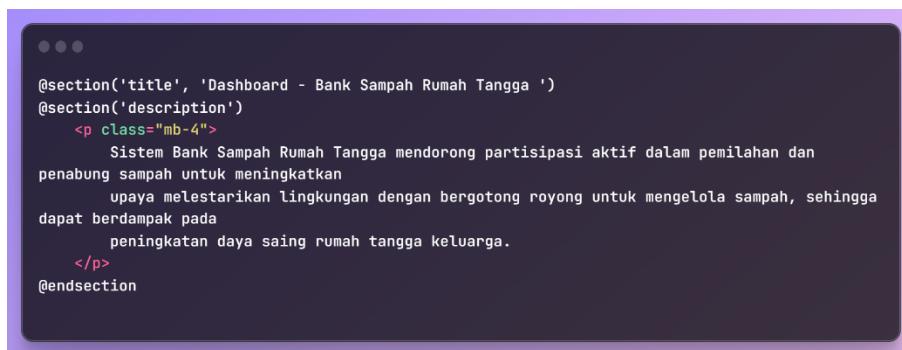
@section('title', 'Dashboard - Bank Sampah Rumah Tangga ')
@section('description')
    <p class="mb-4">
        Sistem Bank Sampah Rumah Tangga mendorong partisipasi aktif dalam pemilahan dan penabung sampah untuk meningkatkan
        upaya melestarikan lingkungan dengan bergotong royong untuk mengelola sampah, sehingga dapat berdampak pada
        peningkatan daya saing rumah tangga keluarga.
    </p>
@endsection